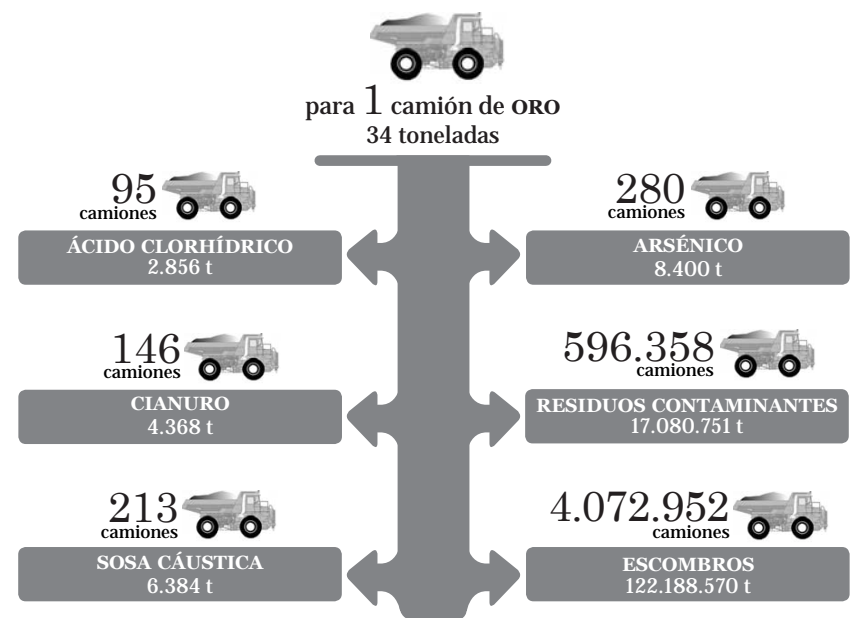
para 1 camión de ORO
34 toneladas

95
camiones

ÁCIDO CLORHÍDRICO
2.856 t

280
camiones

ARSÉNICO
8.400 t

146
camiones

CIANURO
4.368 t

596.358
camiones

RESIDUOS CONTAMINANTES
17.080.751 t

213
camiones

SOSA CÁUSTICA
6.384 t

4.072.952
camiones

ESCOMBROS
122.188.570 t